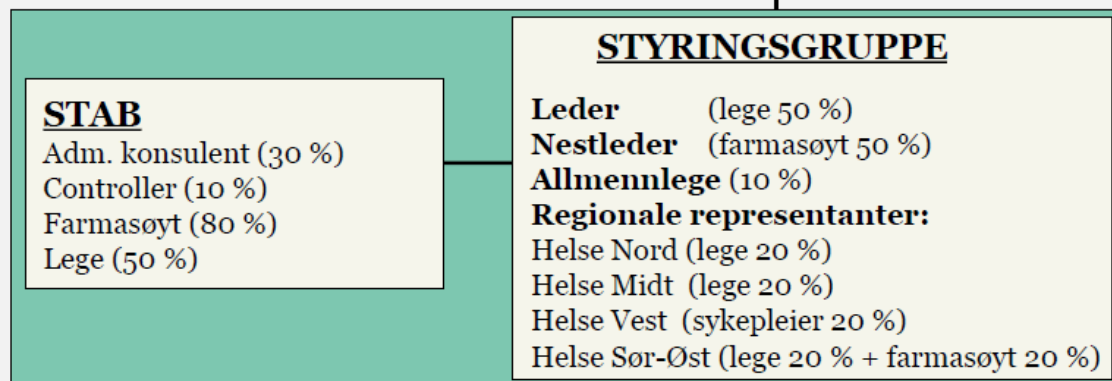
STAB
Adm. konsulent (30 %)
Controller (10 %)
Farmasøyt (80 %)
Lege (50 %)

STYRINGSGRUPPE
Leder (lege 50 %)
Nestleder (farmasøyt 50 %)
Allmennlege (10 %)
Regionale representanter:
Helse Nord (lege 20 %)
Helse Midt (lege 20 %)
Helse Vest (sykepleier 20 %)
Helse Sør-Øst (lege 20 % + farmasøyt 20 %)